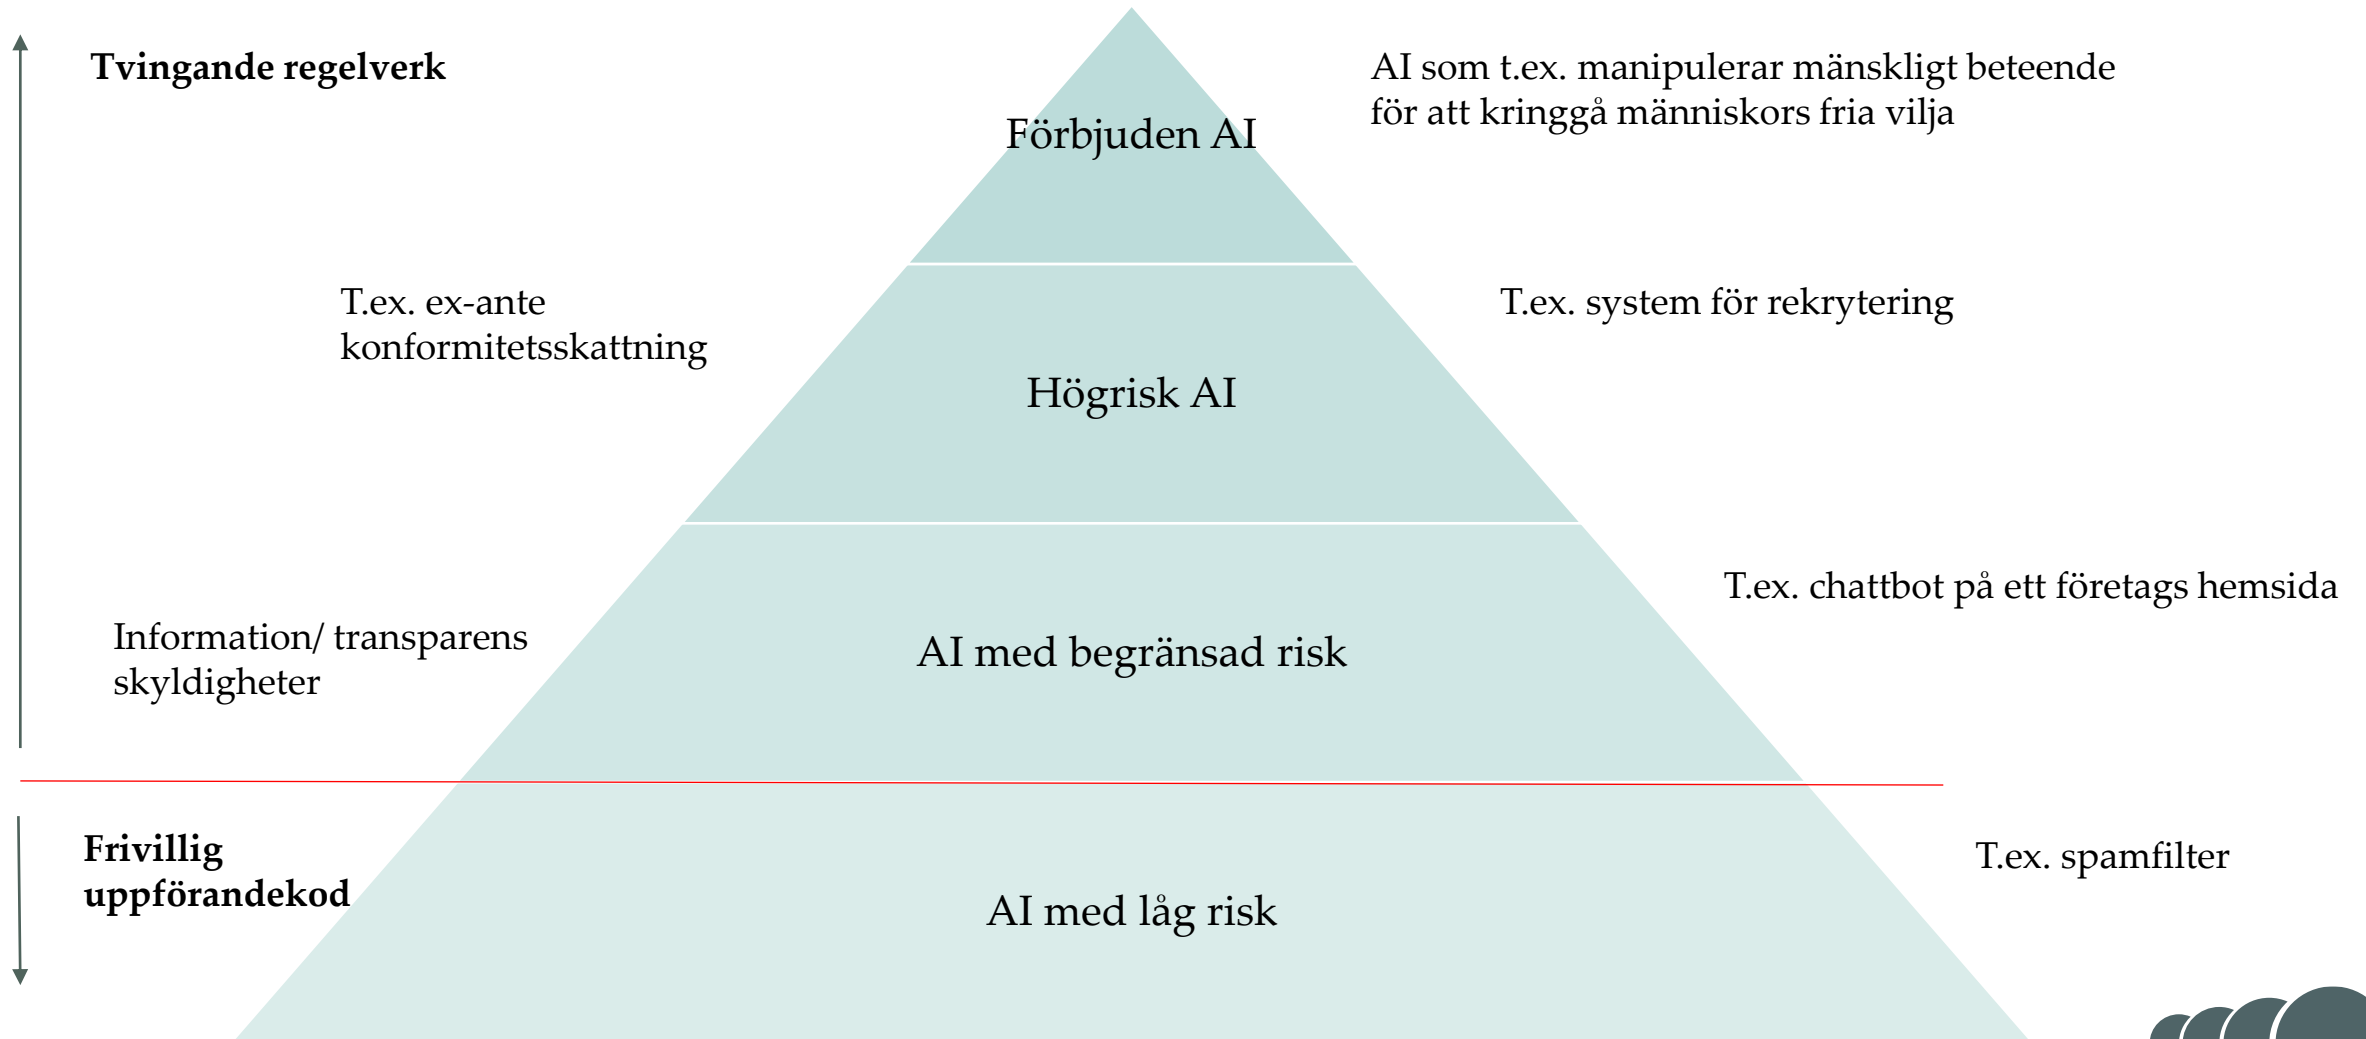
Tvingande regelverk

Förbjuden AI

AI som t.ex. manipulerar mänskligt beteende för att kringgå människors fria vilja

T.ex. ex-ante konformitetsskattning

Högrisk AI

T.ex. system för rekrytering

Information/ transparens skyldigheter

AI med begränsad risk

T.ex. chattbot på ett företags hemsida

Frivillig uppförandekod

AI med låg risk

T.ex. spamfilter